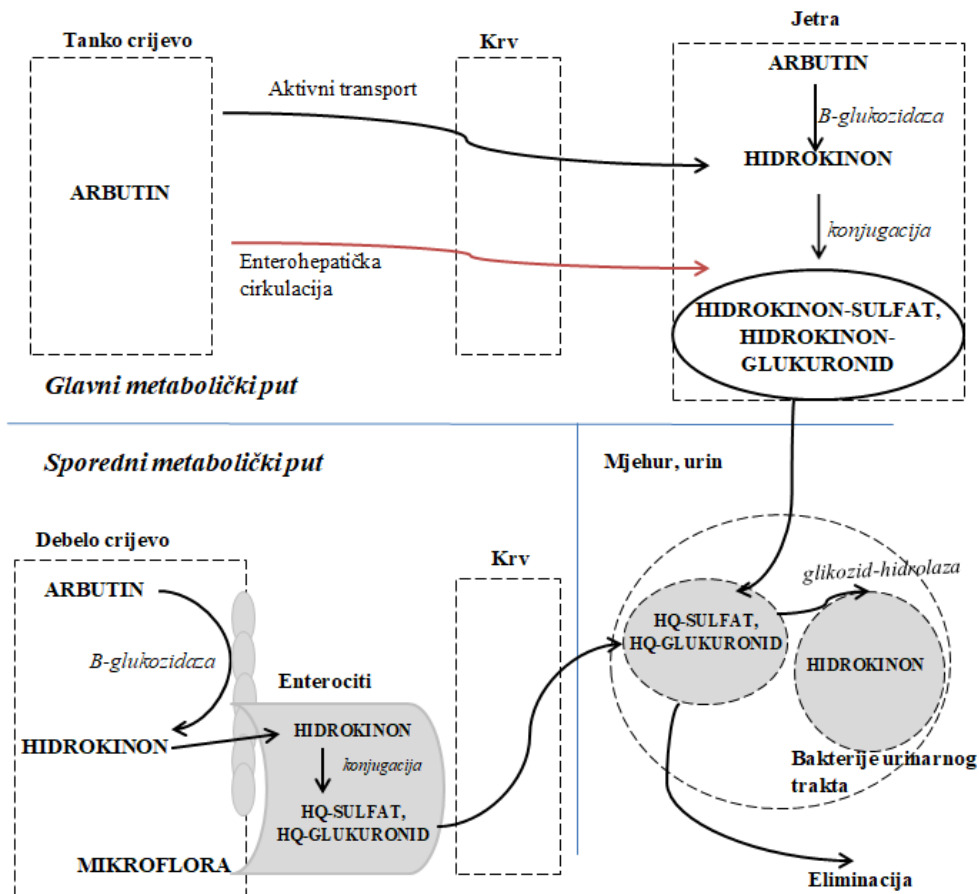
Tanko crijevo

Krv

Jetra

ARBUTIN

Aktivni transport

ARBUTIN

B-glukozidaza

HIDROKINON

konjugacija

Enterohepatička cirkulacija

HIDROKINON-SULFAT, HIDROKINON-GLUKURONID

Glavni metabolički put

Sporedni metabolički put

Mjehur, urin

Debelo crijevo

Krv

ARBUTIN

glikozid-hidrolaza

B-glukozidaza

HQ-SULFAT, HQ-GLUKURONID

HIDROKINON

Enterociti

HIDROKINON

HIDROKINON

konjugacija

Bakterije urinarnog trakta

HQ-SULFAT, HQ-GLUKURONID

MIKROFLORA

Eliminacija